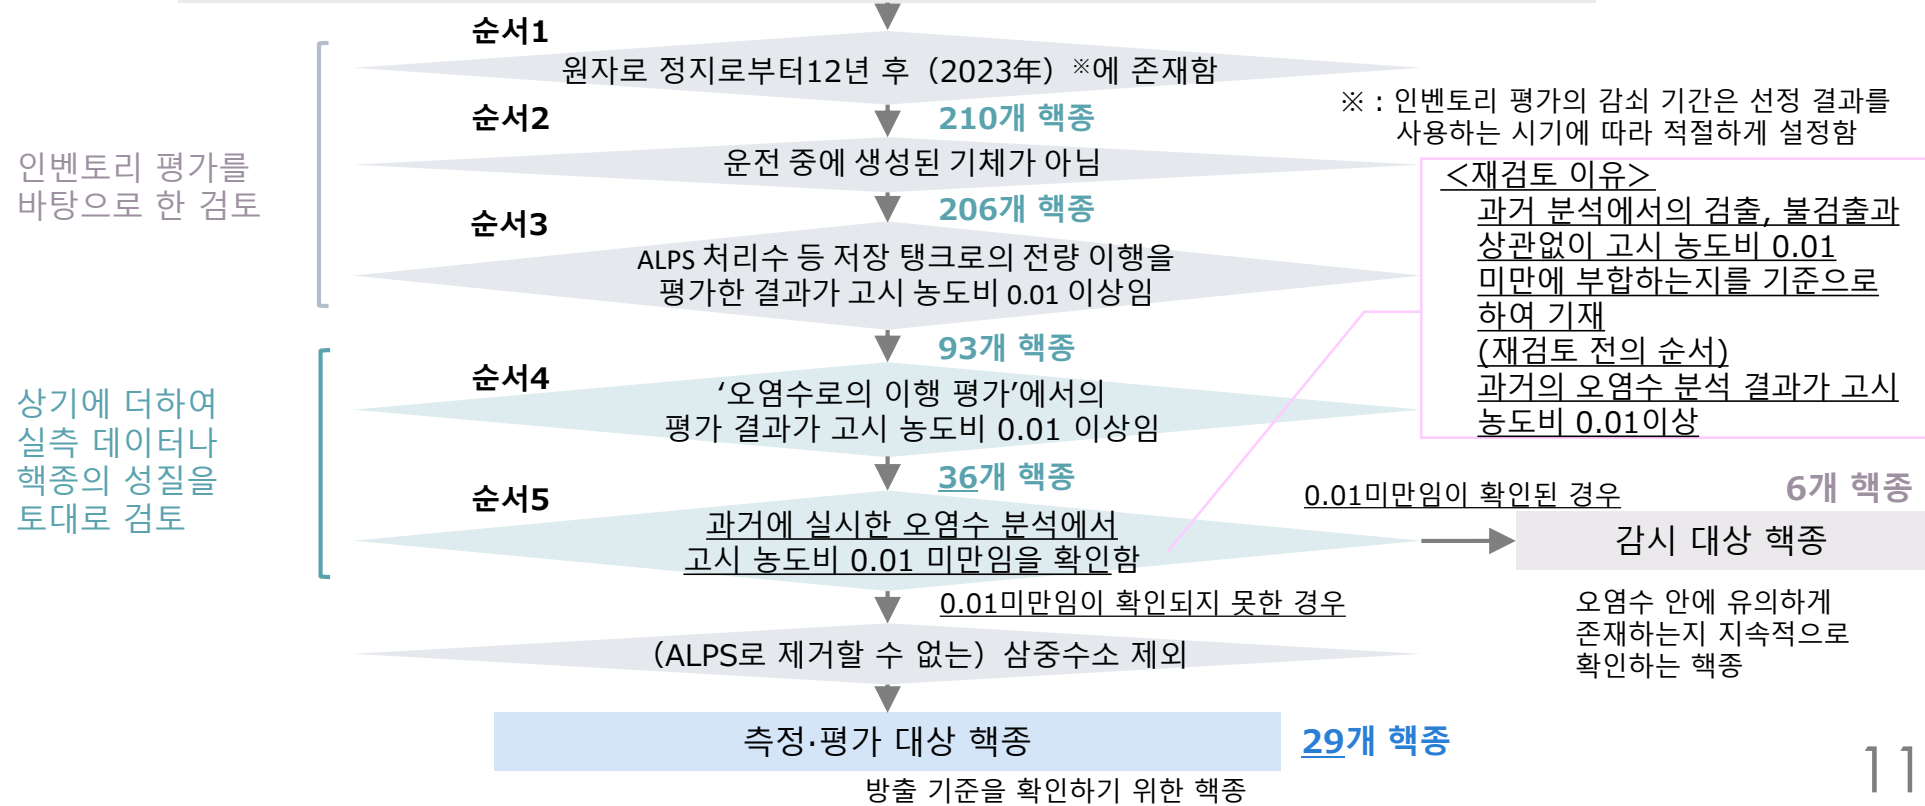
순서1
원자로 정지로부터12년 후 (2023年) ※에 존재함

순서2
210개 핵종
운전 중에 생성된 기체가 아님

순서3
206개 핵종
ALPS 처리수 등 저장 탱크로의 전량 이행을 평가한 결과가 고시 농도비 0.01 이상임

인벤토리 평가를 바탕으로 한 검토

※ : 인벤토리 평가의 감쇠 기간은 선정 결과를 사용하는 시기에 따라 적절하게 설정함

<재검토 이유>
과거 분석에서의 검출, 불검출과 상관없이 고시 농도비 0.01 미만에 부합하는지를 기준으로 하여 기재
(재검토 전의 순서)
과거의 오염수 분석 결과가 고시 농도비 0.01이상

순서4
93개 핵종
'오염수로의 이행 평가'에서의 평가 결과가 고시 농도비 0.01 이상임

순서5
36개 핵종
과거에 실시한 오염수 분석에서 고시 농도비 0.01 미만임을 확인함

상기에 더하여 실측 데이터나 핵종의 성질을 토대로 검토

0.01미만임이 확인된 경우
6개 핵종
감시 대상 핵종
오염수 안에 유의하게 존재하는지 지속적으로 확인하는 핵종

0.01미만임이 확인되지 못한 경우
(ALPS로 제거할 수 없는) 삼중수소 제외

측정·평가 대상 핵종
29개 핵종
방출 기준을 확인하기 위한 핵종

11